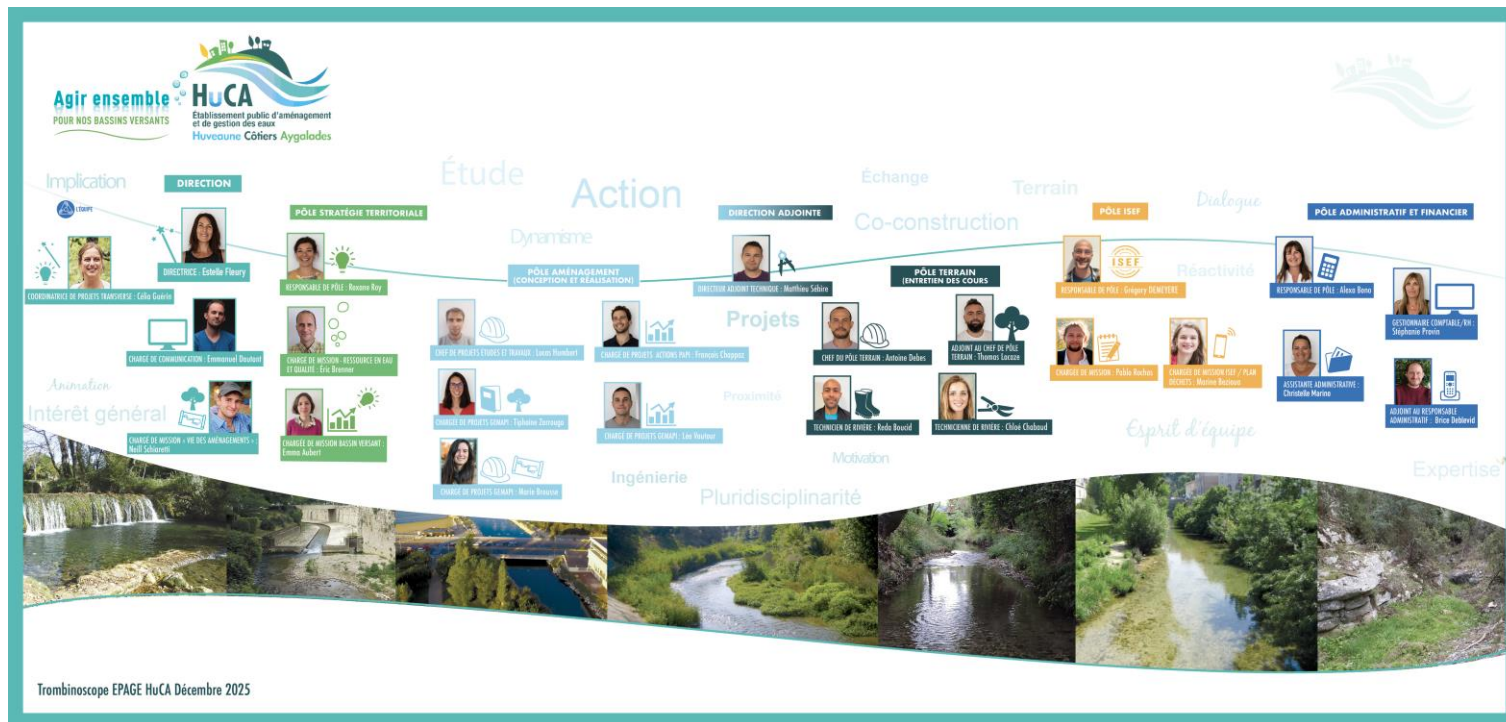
Agir ensemble
POUR NOS BASSINS VERSANTS

HuCA
Établissement public d'aménagement et de gestion des eaux
Huveaune Côtiers Aygalades

Implication

L'ÉQUIPE

Étude

Action

Échange

Terrain

Dialogue

Dynamisme

Co-construction

Réactivité

Projets

Proximité

Animation

Intérêt général

Motivation

Ingénierie

Pluridisciplinarité

Esprit d'équipe

Expertise

DIRECTION

DIRECTRICE : Estelle Fleury

COORDINATRICE DE PROJETS TRANSVERSE : Célia Guérin

CHARGE DE COMMUNICATION : Emmanuel Doutant

CHARGE DE MISSION « VIE DES AMÉNAGEMENTS » : Neill Schiaretti

PÔLE STRATÉGIE TERRITORIALE

RESPONSABLE DE PÔLE : Roxane Roy

CHARGE DE MISSION : RESSOURCE EN EAU ET QUALITÉ : Eric Brenner

CHARGÉE DE MISSION BASSIN VERSANT : Emma Aubert

PÔLE AMÉNAGEMENT (CONCEPTION ET RÉALISATION)

CHEF DE PROJETS ÉTUDES ET TRAVAUX : Lucas Humbert

CHARGE DE PROJETS GEMAPI : Tiphaine Zarouga

CHARGE DE PROJETS GEMAPI : Marie Brousse

CHARGE DE PROJETS ACTIONS PAPI : François Chappaz

CHARGE DE PROJETS GEMAPI : Léo Vauteur

DIRECTION ADJOINTE

DIRECTEUR ADJOINT TECHNIQUE : Matthieu Sebire

PÔLE TERRAIN (ENTRETIEN DES COURS

CHEF DU PÔLE TERRAIN : Antoine Debes

ADJOINT AU CHEF DE PÔLE TERRAIN : Thomas Lacaze

TECHNICIEN DE RIVIERE : Reda Bouzid

TECHNICIENNE DE RIVIERE : Chloé Chabaud

PÔLE ISEF

ISEF

RESPONSABLE DE PÔLE : Grégory DENEYERE

CHARGÉE DE MISSION : Pablo Rochas

CHARGÉE DE MISSION ISEF / PLAN DÉCHETS : Marine Bezisian

PÔLE ADMINISTRATIF ET FINANCIER

RESPONSABLE DE PÔLE : Alexa Bono

GESTIONNAIRE COMPTABLE/RH : Stéphanie Pravin

ASSISTANTE ADMINISTRATIVE : Christelle Marino

ADJOINT AU RESPONSABLE ADMINISTRATIF : Brice Deblevid

Trombinoscope EPAGE HuCA Décembre 2025